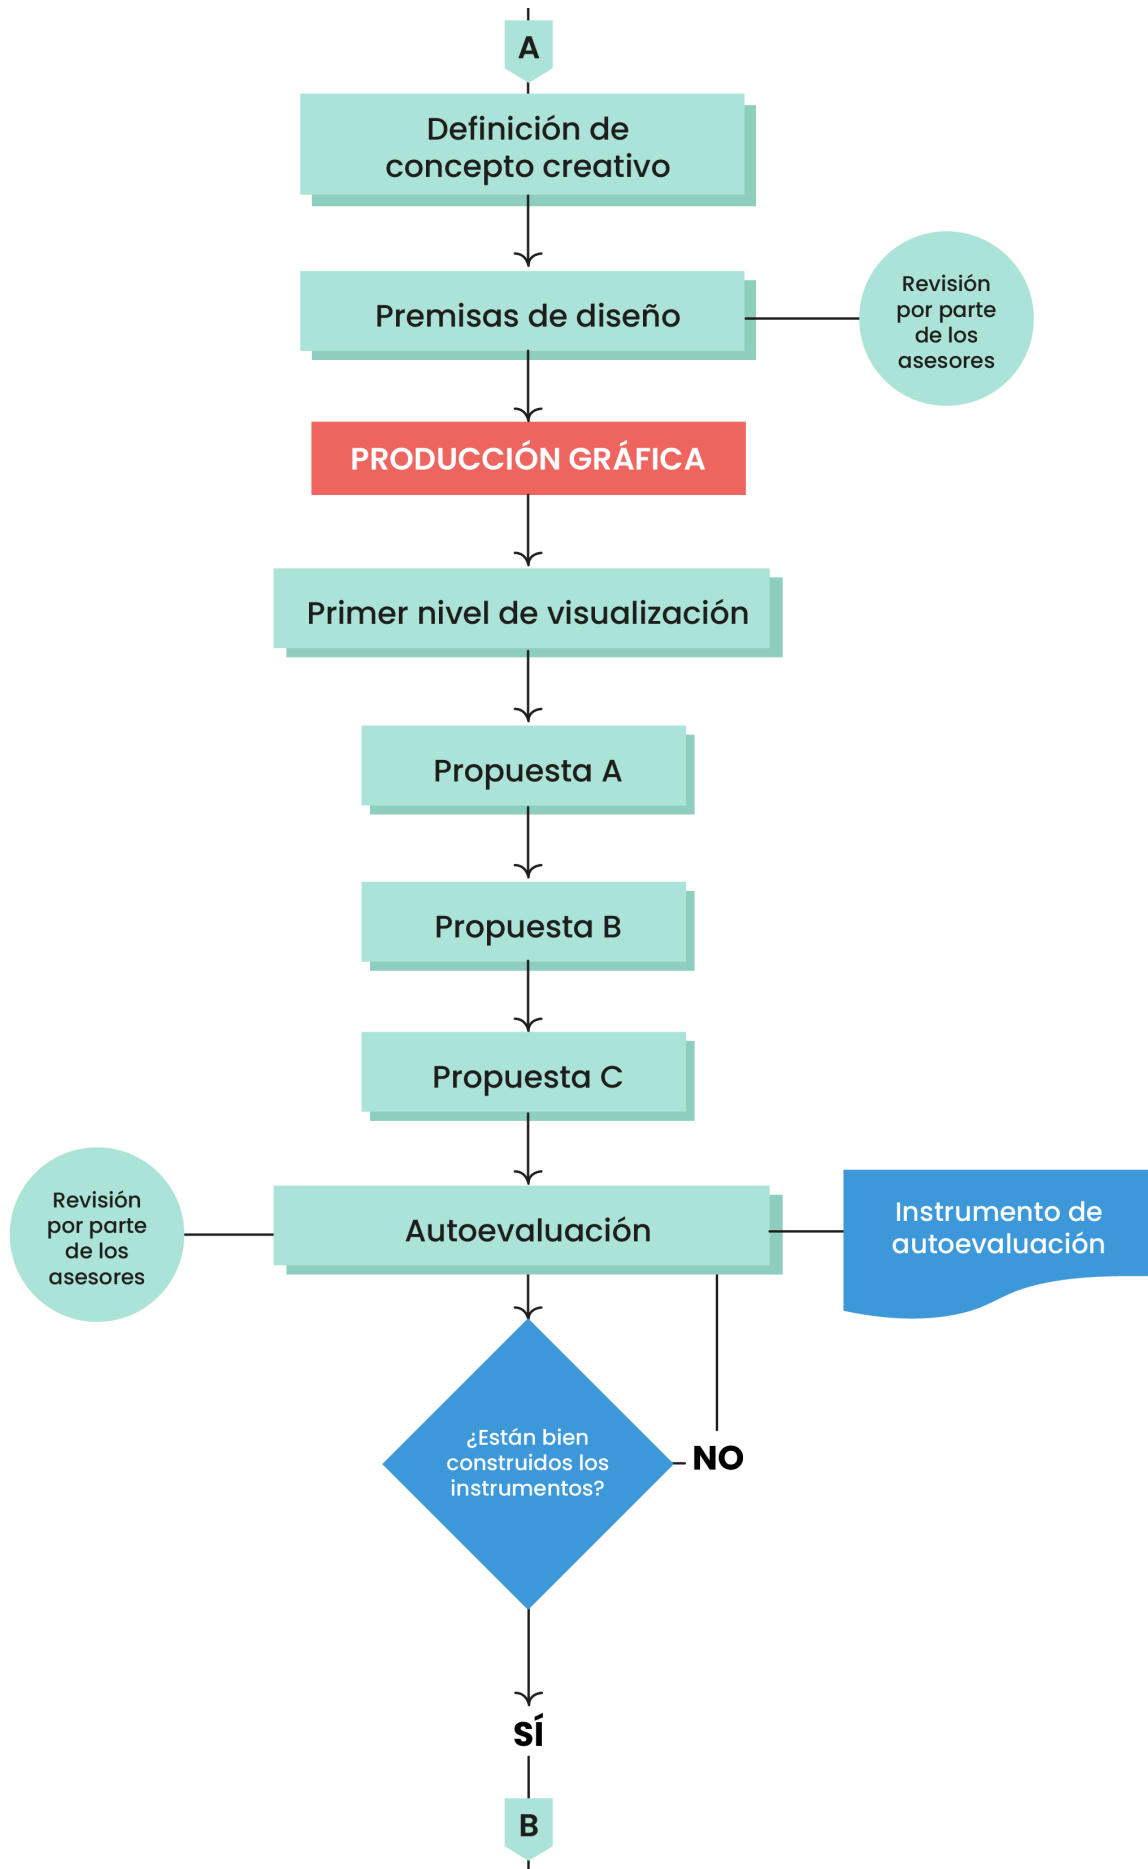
A

Definición de concepto creativo

Premisas de diseño

Revisión por parte de los asesores

PRODUCCIÓN GRÁFICA

Primer nivel de visualización

Propuesta A

Propuesta B

Propuesta C

Revisión por parte de los asesores

Autoevaluación

Instrumento de autoevaluación

¿Están bien construidos los instrumentos?

NO

SÍ

B